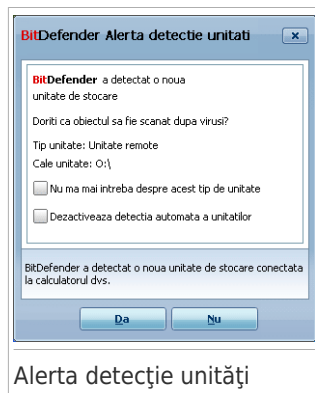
BitDefender Alerta detectie unitati

BitDefender a detectat o noua unitate de stocare

Doriti ca obiectul sa fie scanat dupa virusi?

Tip unitate: Unitate remote
Cale unitate: O:\

Nu ma mai intreba despre acest tip de unitate

Dezactiveaza detectia automata a unitatilor

BitDefender a detectat o noua unitate de stocare conectata la calculatorul dvs.

Da
Nu

Alerta detecţie unităţi